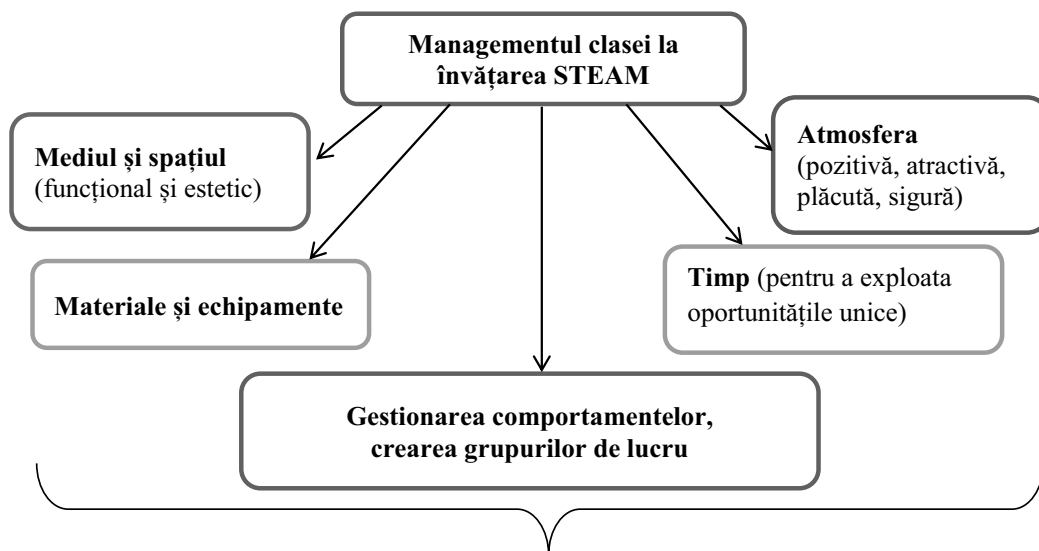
Managementul clasei la învățarea STEAM

Mediul și spațiul (funcțional și estetic)

Atmosfera (pozitivă, atractivă, plăcută, sigură)

Materiale și echipamente

Timp (pentru a exploata oportunitățile unice)

Gestionarea comportamentelor, crearea grupurilor de lucru